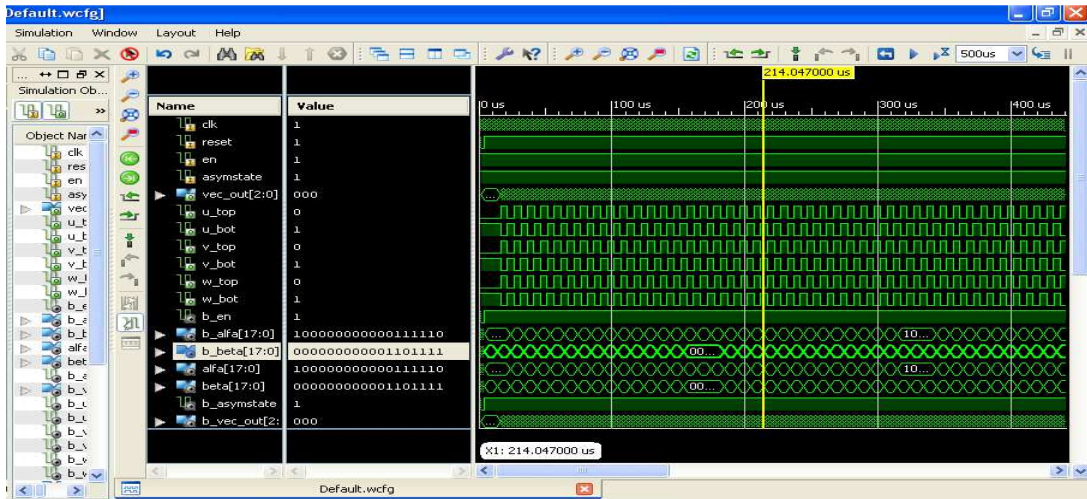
Default.wcfg]

Simulation Window Layout Help

500us

... Simulation Ob...

Object Nar

clk
res
en
asy
vec
u_t
u_t
v_t
v_t
w_l
w_l
b_e
b_a
b_b
alfa
bet
b_a
b_v
b_u
b_u
b_v
b_v
b_w
b_w

| Name | Value |
|---|---|
| clk | 1 |
| reset | 1 |
| en | 1 |
| asymstate | 1 |
| vec_out[2:0] | 000 |
| u_top | 0 |
| u_bot | 1 |
| v_top | 0 |
| v_bot | 1 |
| w_top | 0 |
| w_bot | 1 |
| b_en | 1 |
| b_alfa[17:0] | 100000000000111110 |
| b_beta[17:0] | 000000000001101111 |
| alfa[17:0] | 100000000000111110 |
| beta[17:0] | 000000000001101111 |
| b_asymstate | 1 |
| b_vec_out[2: | 000 |

214.047000 us

0 us 100 us 200 us 300 us 400 us

10...
00...
10...
00...

X1: 214.047000 us

Default.wcfg